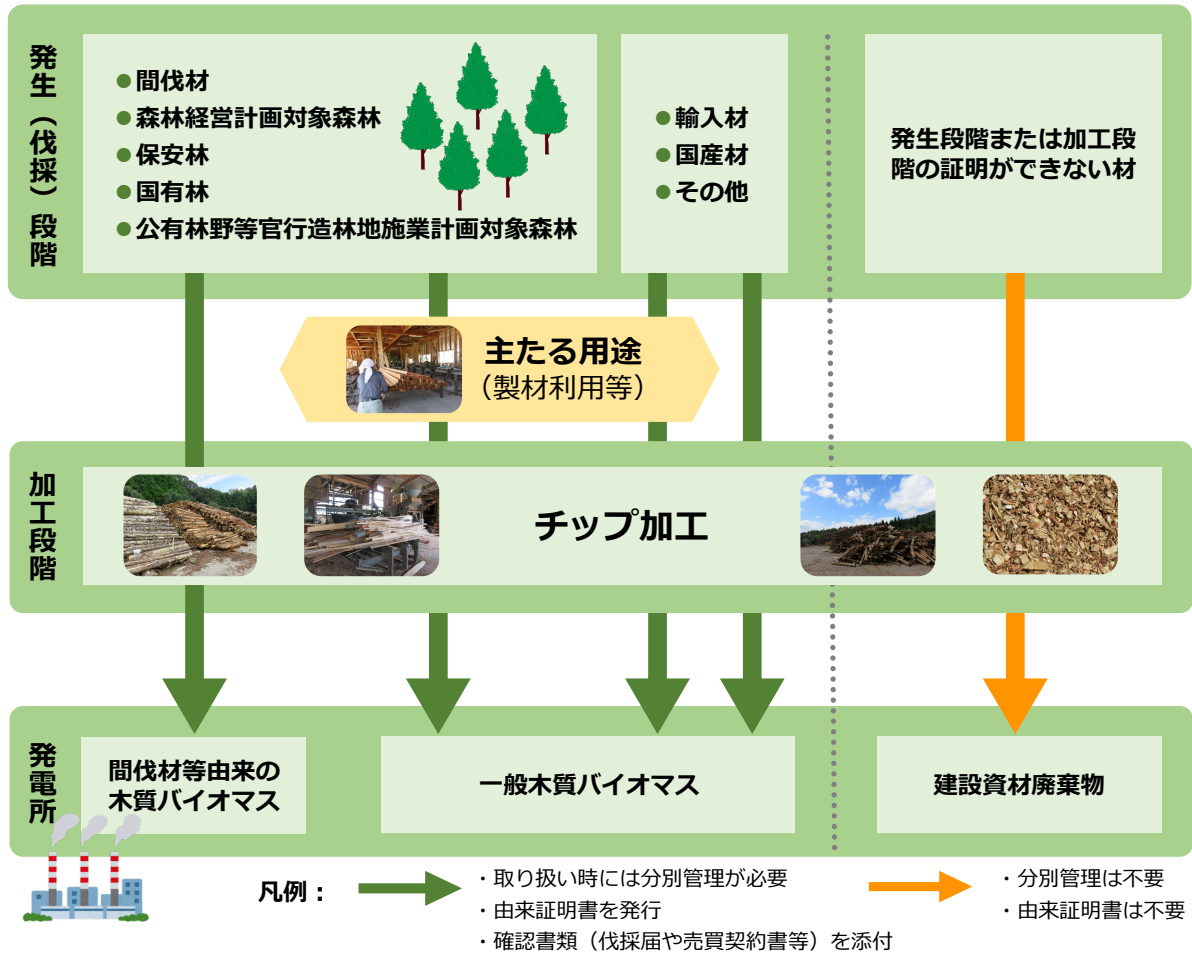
発生（伐採）段階

●間伐材
●森林経営計画対象森林
●保安林
●国有林
●公有林野等官行造林地施業計画対象森林

●輸入材
●国産材
●その他

発生段階または加工段階の証明ができない材

主たる用途
（製材利用等）

加工段階

チップ加工

発電所

間伐材等由来の木質バイオマス

一般木質バイオマス

建設資材廃棄物

凡例：

・取り扱い時には分別管理が必要
・由来証明書を発行
・確認書類（伐採届や売買契約書等）を添付

・分別管理は不要
・由来証明書は不要